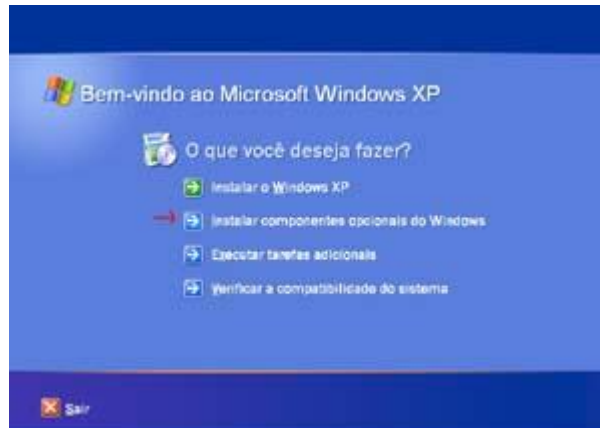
Bem-vindo ao Microsoft Windows XP

O que você deseja fazer?

Instalar o Windows XP

Instalar componentes opcionais do Windows

Executar tarefas adicionais

Verificar a compatibilidade do sistema

Sair